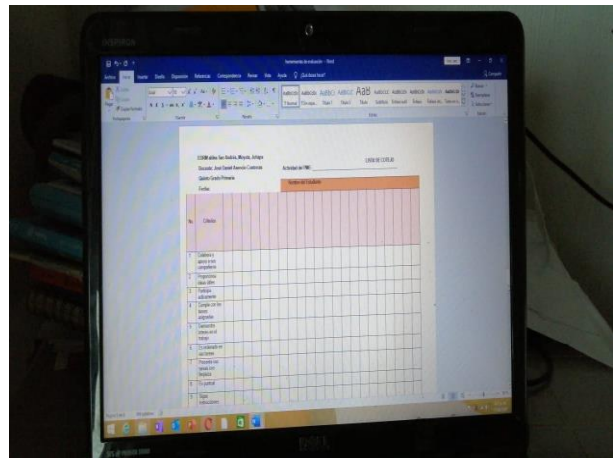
Instrumento de evaluación - Word

Archivo Inicio Insertar Diseño Disposición Referencias Correspondencia Revisar Vista Ayuda ¿Qué desea hacer?

AaBbCcDc AaBbCcDc AaBbCc AaBbCcC AaB AaBbCcC AaBbCcDc AaBbCcDc AaBbCcDc AaBbCcDc

¶ Normal ¶ Sin espa... Título 1 Título 2 Título Subtítulo Énfasis sutil Énfasis Énfasis inte... Texto en n...

Portapapeles Fuente Párrafo Estilos Edición

CEDIB Aldea San Andrés, Mixyolo, Jutiapa

Docente: José Daniel Asencio Contreras

Quinto Grado Primaria

Fecha:

LISTA DE COTEJO

Actividad de PMI: ____________________

Nombre del Estudiante

| No. | Criterios |
|---|---|
| 1 | Colabora y apoya a sus compañeros |
| 2 | Proporciona ideas útiles |
| 3 | Participa activamente |
| 4 | Cumple con las tareas asignadas |
| 5 | Demuestra interés en el trabajo |
| 6 | Es tolerante en sus tareas |
| 7 | Presenta sus tareas con limpieza |
| 8 | Es puntual |
| 9 | Sigue instrucciones |

DELL